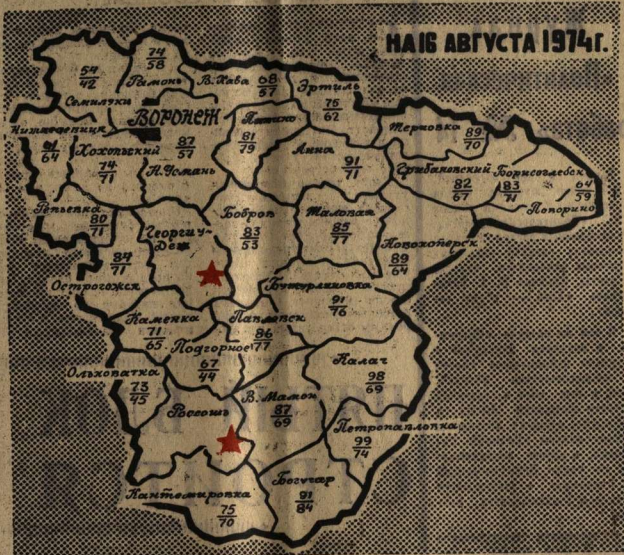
НА 16 АВГУСТА 1974 г.

$\frac{54}{42}$ Семилуки

$\frac{74}{58}$ Рамонь

В. Хава $\frac{68}{57}$

Эртиль $\frac{76}{62}$

Нижнедевицк $\frac{61}{64}$

Воронеж

$\frac{82}{57}$ Н. Усмань

Панино $\frac{81}{79}$

Терновка $\frac{89}{70}$

Хохольский $\frac{74}{71}$

Анна $\frac{91}{71}$

Грибановский $\frac{82}{67}$

Борисоглебск $\frac{83}{71}$

$\frac{64}{59}$ Поворино

Репьевка $\frac{80}{71}$

Георгиу-Деж

Бобров $\frac{83}{53}$

Таловая $\frac{85}{77}$

Новохоперск $\frac{89}{64}$

$\frac{84}{71}$ Острогожск

Бутурлиновка $\frac{91}{76}$

Каменка $\frac{71}{65}$

Павловск $\frac{86}{77}$

Подгорное $\frac{67}{44}$

Калач $\frac{98}{69}$

Ольховатка $\frac{73}{45}$

Россошь

В. Мамон $\frac{87}{69}$

Петропавловка $\frac{99}{74}$

Богучар $\frac{91}{84}$

Кантемировка $\frac{75}{70}$